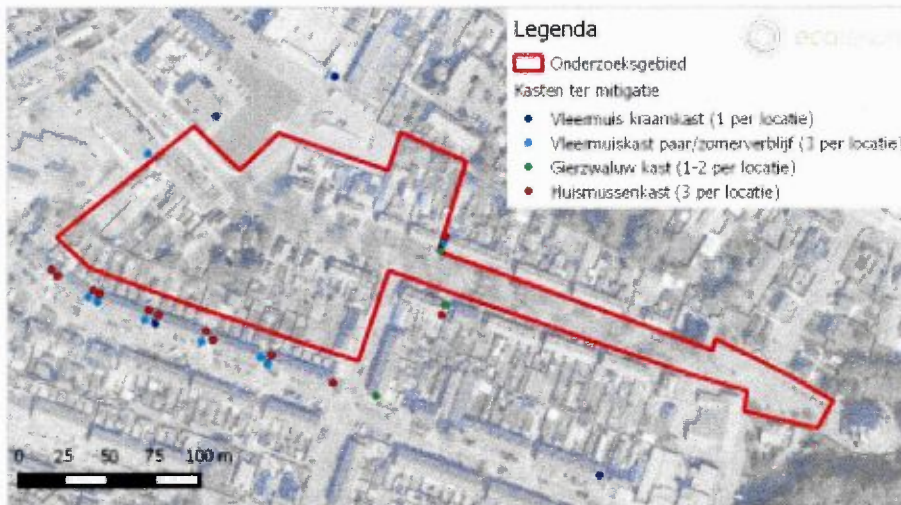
Legenda
Onderzoeksgebied
Kasten ter mitigatie
Vleermuis kraamkast (1 per locatie)
Vleermuiskast paar/zomerverblijf (3 per locatie)
Gierzwaluw kast (1-2 per locatie)
Huismussenkast (3 per locatie)

ecol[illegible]

0 25 50 75 100 m